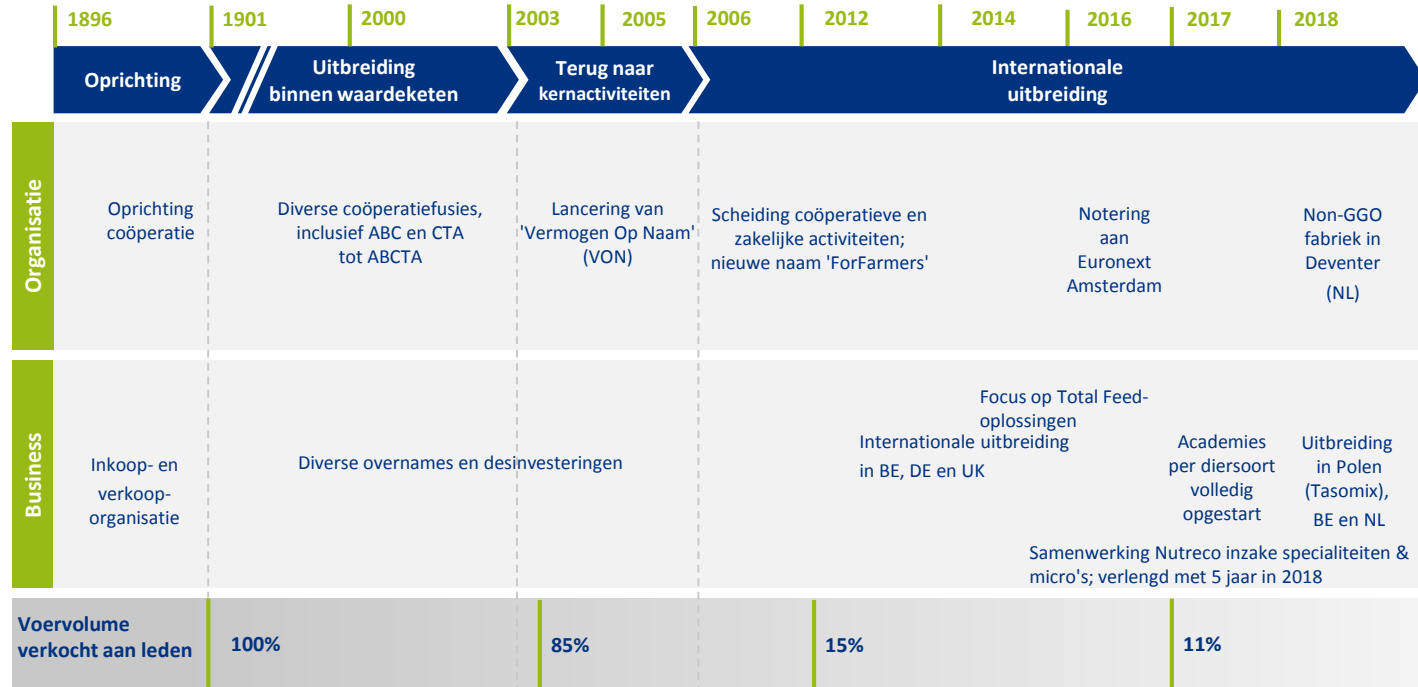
1896 1901 2000 2003 2005 2006 2012 2014 2016 2017 2018

Oprichting

Uitbreiding binnen waardeketen

Terug naar kernactiviteiten

Internationale uitbreiding

Organisatie

Oprichting coöperatie

Diverse coöperatiefusies, inclusief ABC en CTA tot ABCTA

Lancering van 'Vermogen Op Naam' (VON)

Scheiding coöperatieve en zakelijke activiteiten; nieuwe naam 'ForFarmers'

Notering aan Euronext Amsterdam

Non-GGO fabriek in Deventer (NL)

Business

Inkoop- en verkooporganisatie

Diverse overnames en desinvesteringen

Focus op Total Feed-oplossingen

Internationale uitbreiding in BE, DE en UK

Academies per diersoort volledig opgestart

Uitbreiding in Polen (Tasomix), BE en NL

Samenwerking Nutreco inzake specialiteiten & micro's; verlengd met 5 jaar in 2018

Voervolume verkocht aan leden

100%

85%

15%

11%